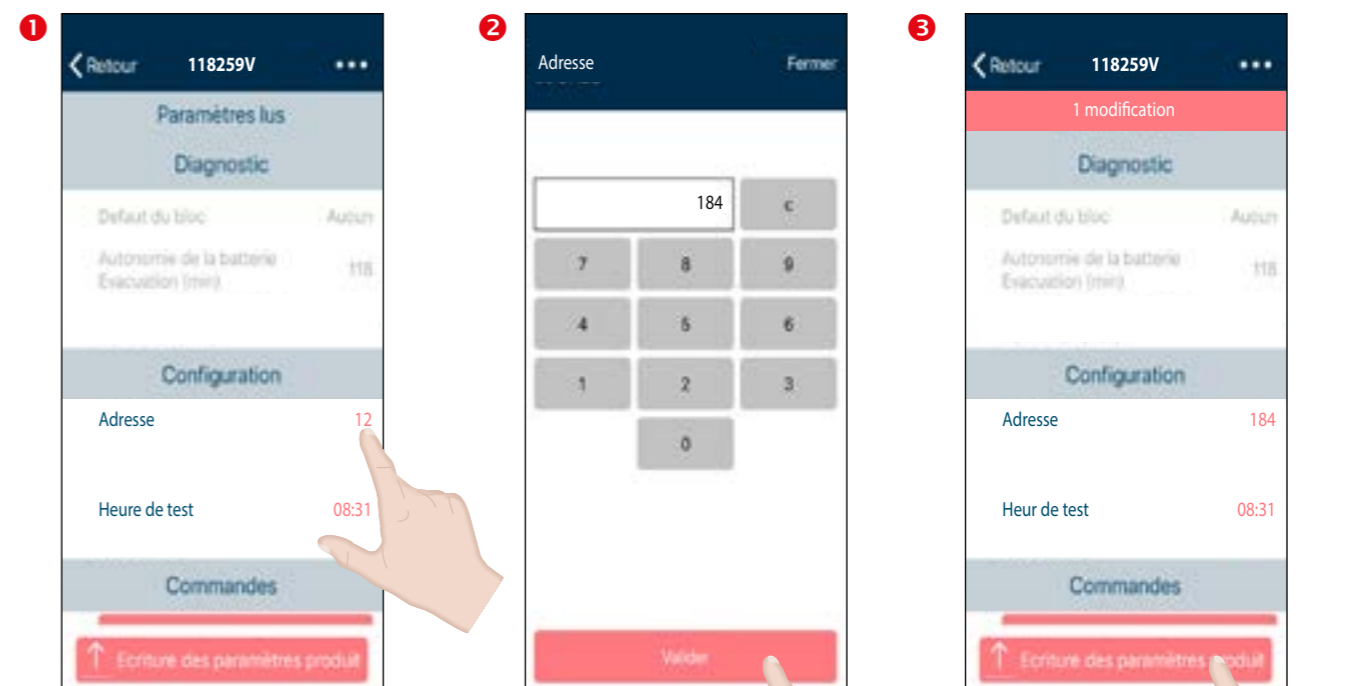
❶

Retour 118259V •••

Paramètres lus

Diagnostic

Defaut du bloc Aucun

Autonomie de la batterie Evacuation (min) 118

Configuration

Adresse 12

Heure de test 08:31

Commandes

Ecriture des paramètres produit

❷

Adresse Fermer

184 c

7 8 9

4 5 6

1 2 3

0

Valider

❸

Retour 118259V •••

1 modification

Diagnostic

Defaut du bloc Aucun

Autonomie de la batterie Evacuation (min) 118

Configuration

Adresse 184

Heur de test 08:31

Commandes

Ecriture des paramètres produit